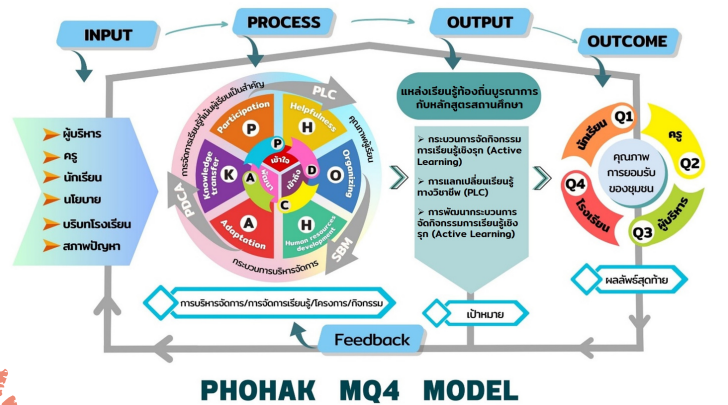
INPUT

PROCESS

OUTPUT

OUTCOME

ผู้บริหาร
ครู
นักเรียน
นโยบาย
บริบทโรงเรียน
สภาพปัญหา

การจัดการเรียนรู้ที่เน้นผู้เรียนเป็นสำคัญ

PLC

คุณภาพผู้เรียน

PDCA

กระบวนการบริหารจัดการ

SBM

Participation

Helpfulness

Organizing

Knowledge transfer

Adaptation

Human resources development

P

H

K

O

A

H

เข้าใจ

เข้าถึง

พัฒนา

D

C

แหล่งเรียนรู้ท้องถิ่นบูรณาการกับหลักสูตรสถานศึกษา

➢ กระบวนการจัดกิจกรรมการเรียนรู้เชิงรุก (Active Learning)

➢ การแลกเปลี่ยนเรียนรู้ทางวิชาชีพ (PLC)

➢ การพัฒนากระบวนการจัดกิจกรรมการเรียนรู้เชิงรุก (Active Learning)

นักเรียน

Q1

ครู

Q2

Q4

โรงเรียน

คุณภาพ การยอมรับ ของชุมชน

ผู้บริหาร

Q3

ผลลัพธ์สุดท้าย

การบริหารจัดการ/การจัดการเรียนรู้/โครงการ/กิจกรรม

เป้าหมาย

Feedback

PHOHAK MQ4 MODEL